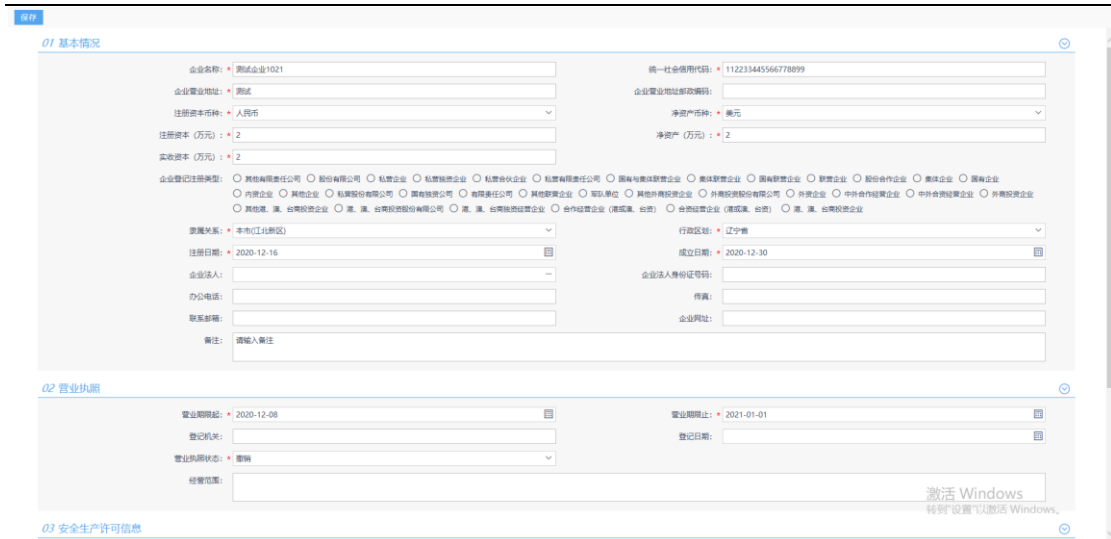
保存

01 基本情况

企业名称: * 测试企业1021
统一社会信用代码: * 112233445566778899
企业营业地址: * 测试
企业营业地址邮政编码:
注册资本币种: * 人民币
净资产币种: * 美元
注册资本(万元): * 2
净资产(万元): * 2
实收资本(万元): * 2
企业登记注册类型: ○ 其他有限责任公司 ○ 股份有限公司 ○ 私营企业 ○ 私营独资企业 ○ 私营合伙企业 ○ 私营有限责任公司 ○ 国有与集体联营企业 ○ 集体联营企业 ○ 国有联营企业 ○ 联营企业 ○ 股份合作企业 ○ 集体企业 ○ 国有企业 ○ 内资企业 ○ 其他企业 ○ 私营股份有限公司 ○ 国有独资公司 ○ 有限责任公司 ○ 其他联营企业 ○ 军队单位 ○ 其他外商投资企业 ○ 外商投资股份有限公司 ○ 外资企业 ○ 中外合作经营企业 ○ 中外合资经营企业 ○ 外商投资企业 ○ 其他港、澳、台商投资企业 ○ 港、澳、台商投资股份有限公司 ○ 港、澳、台商独资经营企业 ○ 合作经营企业(港或澳、台资) ○ 合资经营企业(港或澳、台资) ○ 港、澳、台商投资企业
隶属关系: * 本市(江北新区)
行政区划: * 辽宁省
注册日期: * 2020-12-16
成立日期: * 2020-12-30
企业法人:
企业法人身份证号码:
办公电话:
传真:
联系邮箱:
企业网址:
备注: 请输入备注

02 营业执照

营业期限起: * 2020-12-08
营业期限止: * 2021-01-01
登记机关:
登记日期:
营业执照状态: * 吊销
经营范围:

激活 Windows
转到"设置"以激活 Windows。

03 安全生产许可信息